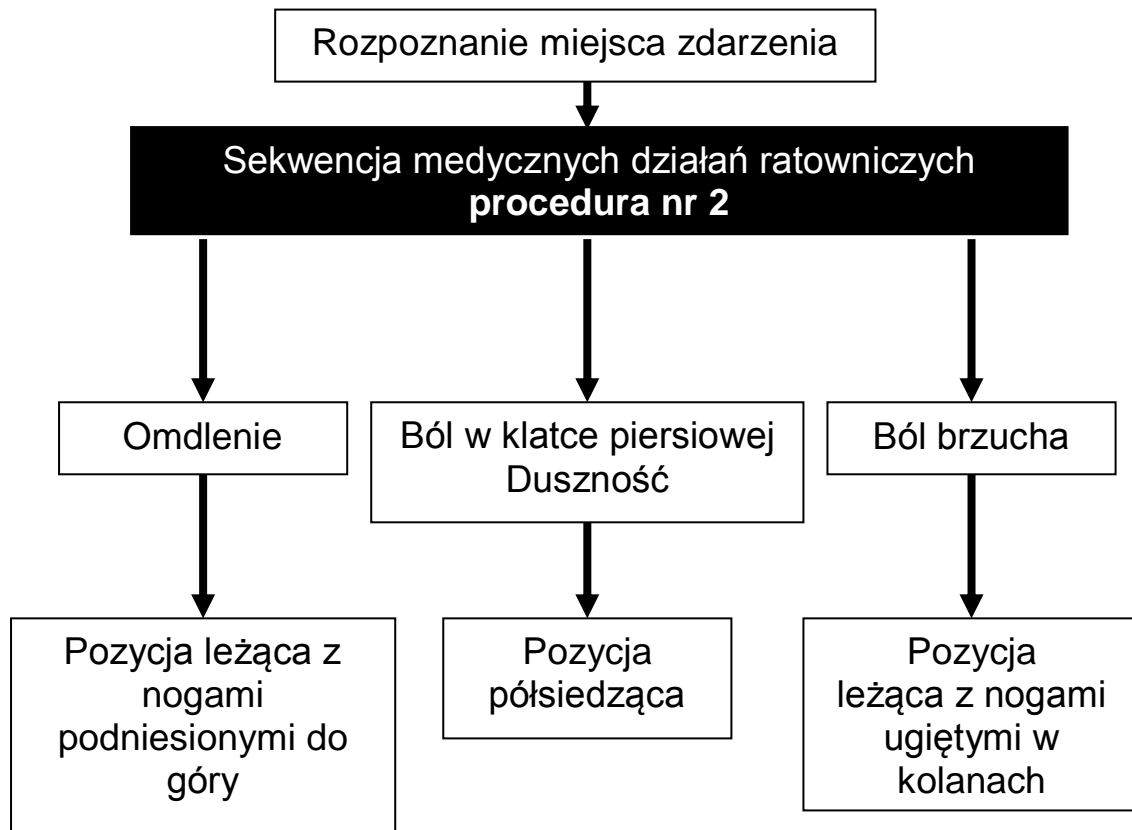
Rozpoznanie miejsca zdarzenia

Sekwencja medycznych działań ratowniczych
**procedura nr 2**

Omdlenie

Ból w klatce piersiowej
Duszność

Ból brzucha

Pozycja leżąca z nogami podniesionymi do góry

Pozycja półsiedząca

Pozycja leżąca z nogami ugiętymi w kolanach